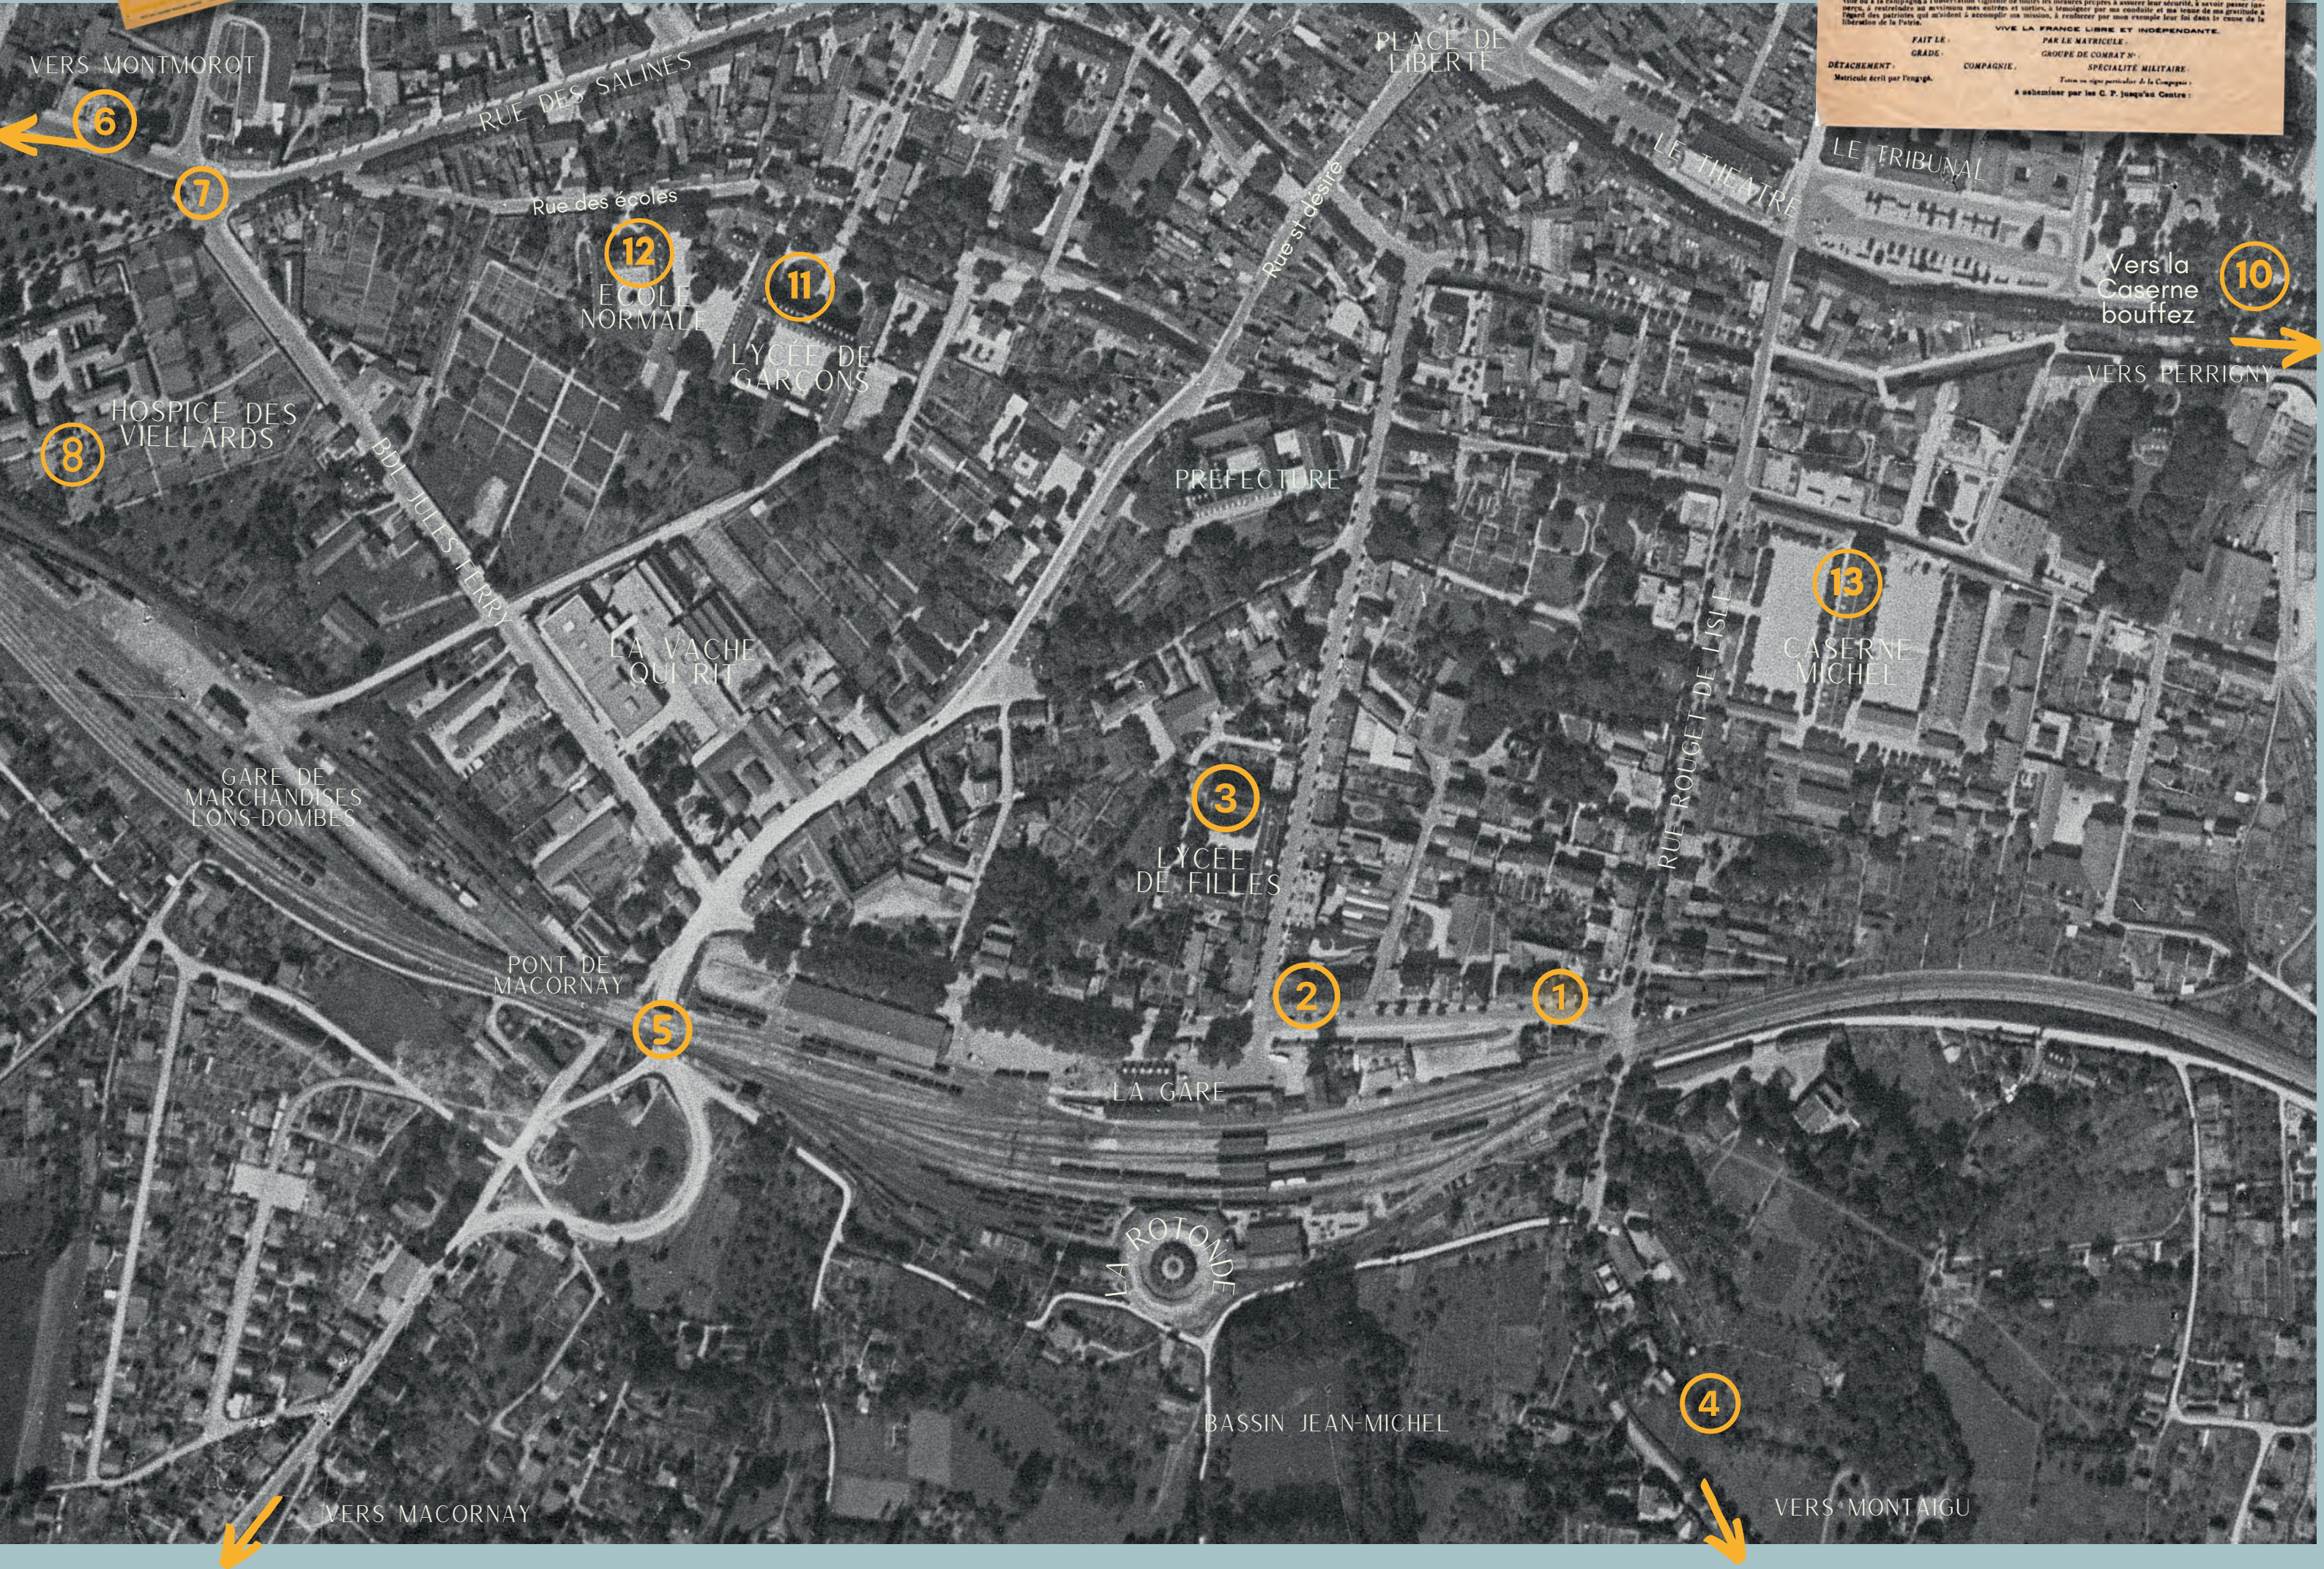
VIVE LA FRANCE LIBRE ET INDÉPENDANTE
FAIT LE: PAR LE MATRICULE:
GRADE: GROUPE DE COMBAT N°:
DÉTACHEMENT: COMPAGNIE: SPÉCIALITÉ MILITAIRE:
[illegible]

VERS MONTMOROT
6
RUE DES SALINES
7
Rue des écoles
12
ECOLE NORMALE
11
LYCÉE DE GARÇONS
PLACE DE LIBERTÉ
Rue st désiré
LE THÉATRE
LE TRIBUNAL
Vers la Caserne bouffez
10
VERS PERRIGNY
HOSPICE DES VIELLARDS
8
BD JULES FERRY
PRÉFECTURE
13
CASERNE MICHEL
LA VACHE QUI RIT
GARE DE MARCHANDISES LONS-DOMBES
RUE ROUGET DE L'ISLE
3
LYCÉE DE FILLES
PONT DE MACORNAY
5
2
1
LA GARE
LA ROTONDE
BASSIN JEAN-MICHEL
4
VERS MACORNAY
VERS MONTAIGU